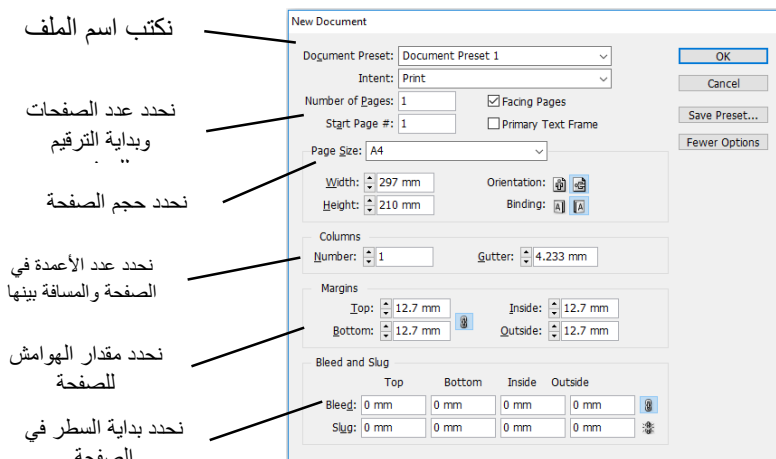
نكتب اسم الملف

نحدد عدد الصفحات وبداية الترقيم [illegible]

نحدد حجم الصفحة

نحدد عدد الأعمدة في الصفحة والمسافة بينها

نحدد مقدار الهوامش للصفحة

نحدد بداية السطر في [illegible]

New Document

Document Preset: Document Preset 1

Intent: Print

Number of Pages: 1

Facing Pages

Start Page #: 1

Primary Text Frame

Page Size: A4

Width: 297 mm

Orientation:

Height: 210 mm

Binding:

Columns

Number: 1

Gutter: 4.233 mm

Margins

Top: 12.7 mm

Inside: 12.7 mm

Bottom: 12.7 mm

Outside: 12.7 mm

Bleed and Slug

| | Top | Bottom | Inside | Outside |
|---|---|---|---|---|
| Bleed: | 0 mm | 0 mm | 0 mm | 0 mm |
| Slug: | 0 mm | 0 mm | 0 mm | 0 mm |

OK

Cancel

Save Preset...

Fewer Options